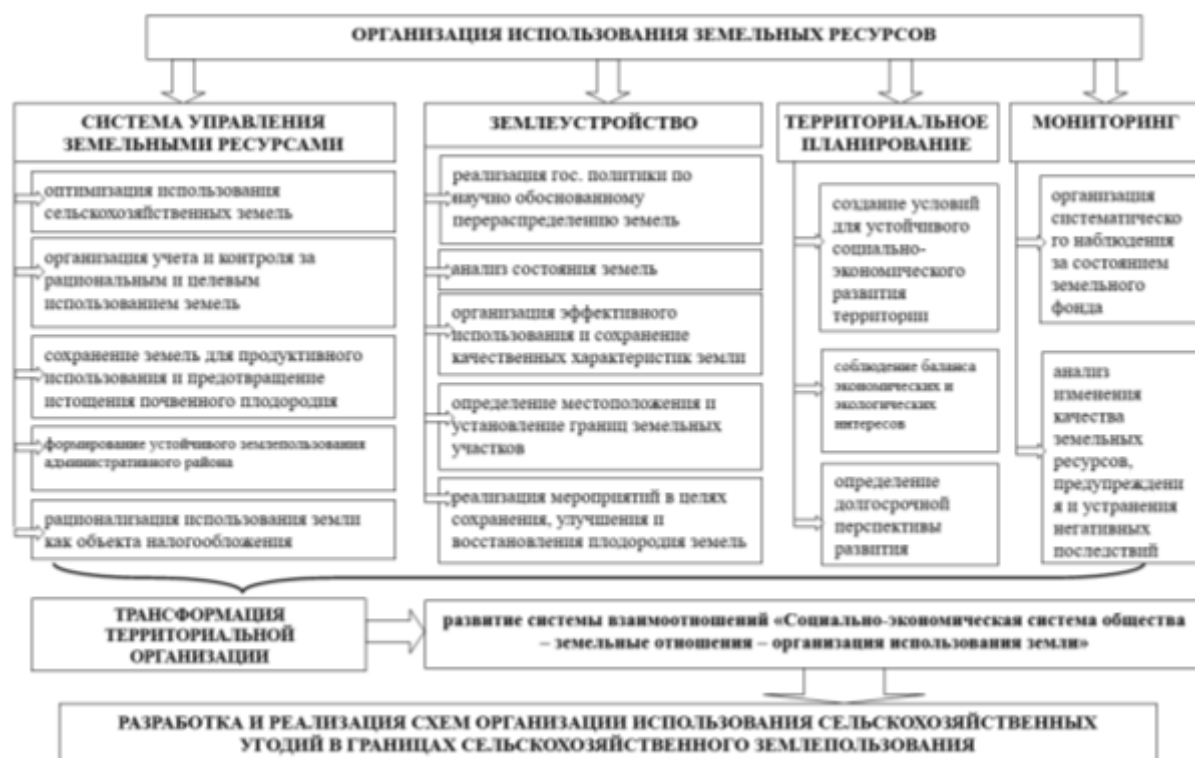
ОРГАНИЗАЦИЯ ИСПОЛЬЗОВАНИЯ ЗЕМЕЛЬНЫХ РЕСУРСОВ

СИСТЕМА УПРАВЛЕНИЯ ЗЕМЕЛЬНЫМИ РЕСУРСАМИ

оптимизация использования сельскохозяйственных земель

организация учета и контроля за рациональным и целевым использованием земель

сохранение земель для продуктивного использования и предотвращение истощения почвенного плодородия

формирование устойчивого землепользования административного района

рационализация использования земли как объекта налогообложения

ЗЕМЛЕУСТРОЙСТВО

реализация гос. политики по научно обоснованному перераспределению земель

анализ состояния земель

организация эффективного использования и сохранение качественных характеристик земли

определение местоположения и установление границ земельных участков

реализация мероприятий в целях сохранения, улучшения и восстановления плодородия земель

ТЕРРИТОРИАЛЬНОЕ ПЛАНИРОВАНИЕ

создание условий для устойчивого социально-экономического развития территории

соблюдение баланса экономических и экологических интересов

определение долгосрочной перспективы развития

МОНИТОРИНГ

организация систематического наблюдения за состоянием земельного фонда

анализ изменения качества земельных ресурсов, предупреждения и устранения негативных последствий

ТРАНСФОРМАЦИЯ ТЕРРИТОРИАЛЬНОЙ ОРГАНИЗАЦИИ

развитие системы взаимоотношений «Социально-экономическая система общества – земельные отношения – организация использования земли»

РАЗРАБОТКА И РЕАЛИЗАЦИЯ СХЕМ ОРГАНИЗАЦИИ ИСПОЛЬЗОВАНИЯ СЕЛЬСКОХОЗЯЙСТВЕННЫХ УГОДИЙ В ГРАНИЦАХ СЕЛЬСКОХОЗЯЙСТВЕННОГО ЗЕМЛЕПОЛЬЗОВАНИЯ